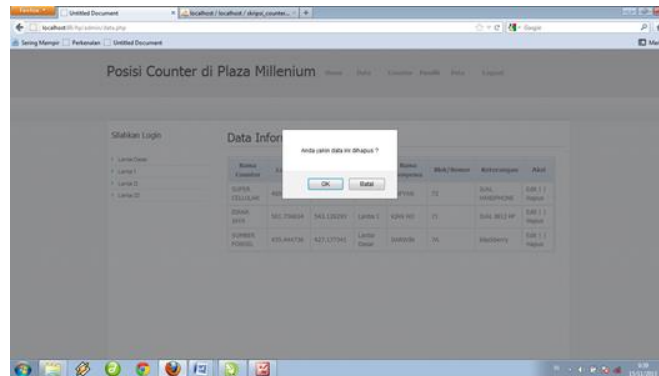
Firefox Untitled Document localhost / localhost / sktipsi_counter... +

localhost/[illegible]/admin/data.php

Google

Sering Mampir Perkenalan Untitled Document

Posisi Counter di Plaza Millenium Home Data Counter Profil Data Logout

Silahkan Login

Lantai Dasar
Lantai 1
Lantai II
Lantai III

Data Infor

Anda yakin data ini dihapus ?

OK Batal

| Nama Counter | | | | Nama Pemilik | Blok/Nomor | Keterangan | Aksi |
|---|---|---|---|---|---|---|---|
| SUPER CELLULAR | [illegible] | | | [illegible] | 72 | JUAL HANDPHONE | Edit \| Hapus |
| IDAHA JAYA | 581.754654 | 543.126293 | Lantai 1 | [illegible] | 75 | JUAL BELI HP | Edit \| Hapus |
| SUMBER PONSEL | 435.464736 | 627.177341 | Lantai Dasar | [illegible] | 74 | Blackberry | Edit \| Hapus |

15/11/2013